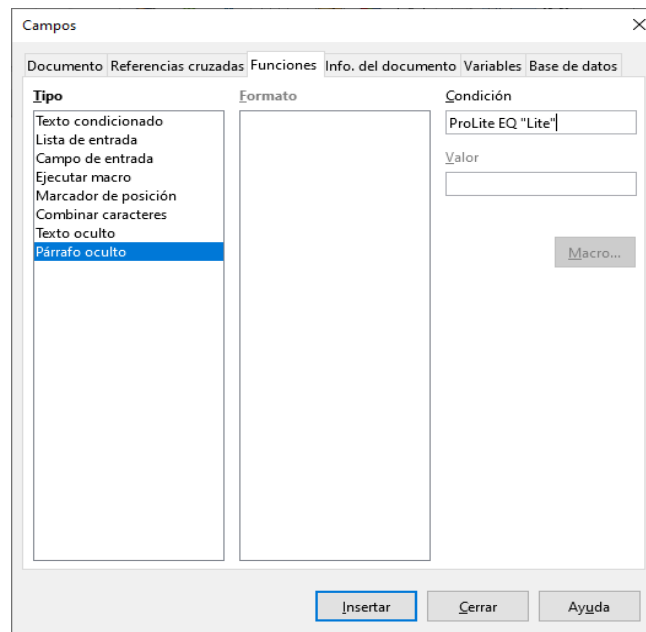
Campos

Documento
Referencias cruzadas
Funciones
Info. del documento
Variables
Base de datos

Tipo

Texto condicionado
Lista de entrada
Campo de entrada
Ejecutar macro
Marcador de posición
Combinar caracteres
Texto oculto
Párrafo oculto

Formato

Condición

ProLite EQ "Lite"

Valor

Macro...

Insertar
Cerrar
Ayuda